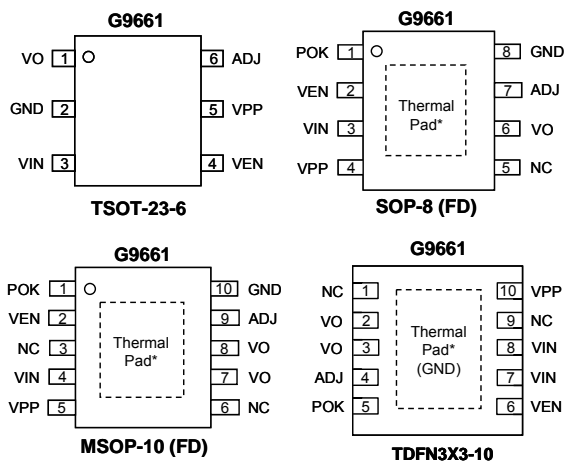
G9661

VO 1
GND 2
VIN 3
6 ADJ
5 VPP
4 VEN

TSOT-23-6

G9661

POK 1
VEN 2
VIN 3
VPP 4
Thermal Pad*
8 GND
7 ADJ
6 VO
5 NC

SOP-8 (FD)

G9661

POK 1
VEN 2
NC 3
VIN 4
VPP 5
Thermal Pad*
10 GND
9 ADJ
8 VO
7 VO
6 NC

MSOP-10 (FD)

G9661

NC 1
VO 2
VO 3
ADJ 4
POK 5
Thermal Pad* (GND)
10 VPP
9 NC
8 VIN
7 VIN
6 VEN

TDFN3X3-10